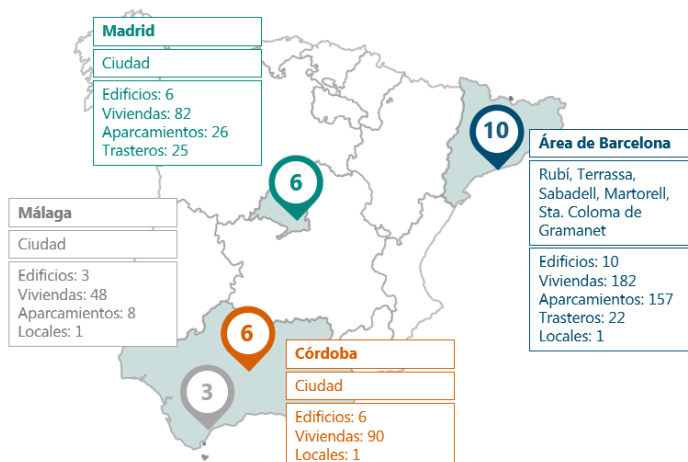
Madrid
Ciudad
Edificios: 6
Viviendas: 82
Aparcamientos: 26
Trasteros: 25

6

10

Área de Barcelona
Rubí, Terrassa, Sabadell, Martorell, Sta. Coloma de Gramanet
Edificios: 10
Viviendas: 182
Aparcamientos: 157
Trasteros: 22
Locales: 1

Málaga
Ciudad
Edificios: 3
Viviendas: 48
Aparcamientos: 8
Locales: 1

6

3

Córdoba
Ciudad
Edificios: 6
Viviendas: 90
Locales: 1